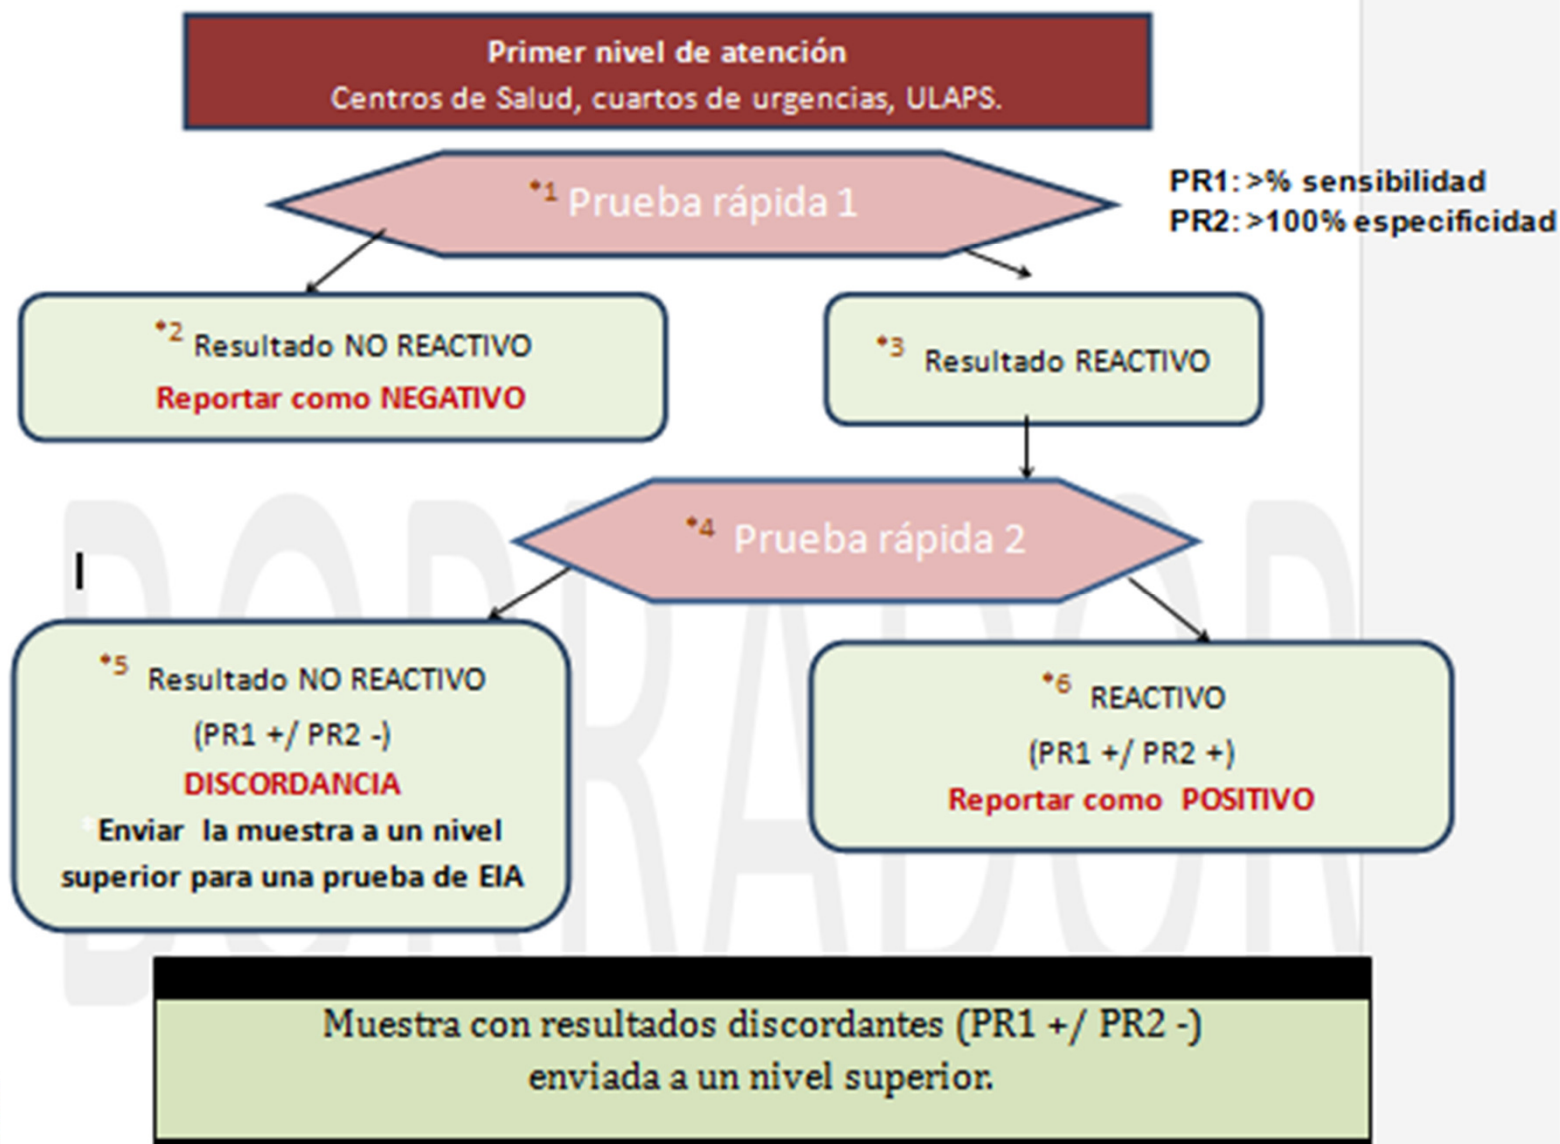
Primer nivel de atención
Centros de Salud, cuartos de urgencias, ULAPS.

*1 Prueba rápida 1

PR1: >% sensibilidad
PR2: >100% especificidad

*2 Resultado NO REACTIVO
Reportar como NEGATIVO

*3 Resultado REACTIVO

*4 Prueba rápida 2

*5 Resultado NO REACTIVO
(PR1 +/ PR2 -)
DISCORDANCIA
Enviar la muestra a un nivel superior para una prueba de EIA

*6 REACTIVO
(PR1 +/ PR2 +)
Reportar como POSITIVO

BORRADOR

Muestra con resultados discordantes (PR1 +/ PR2 -)
enviada a un nivel superior.